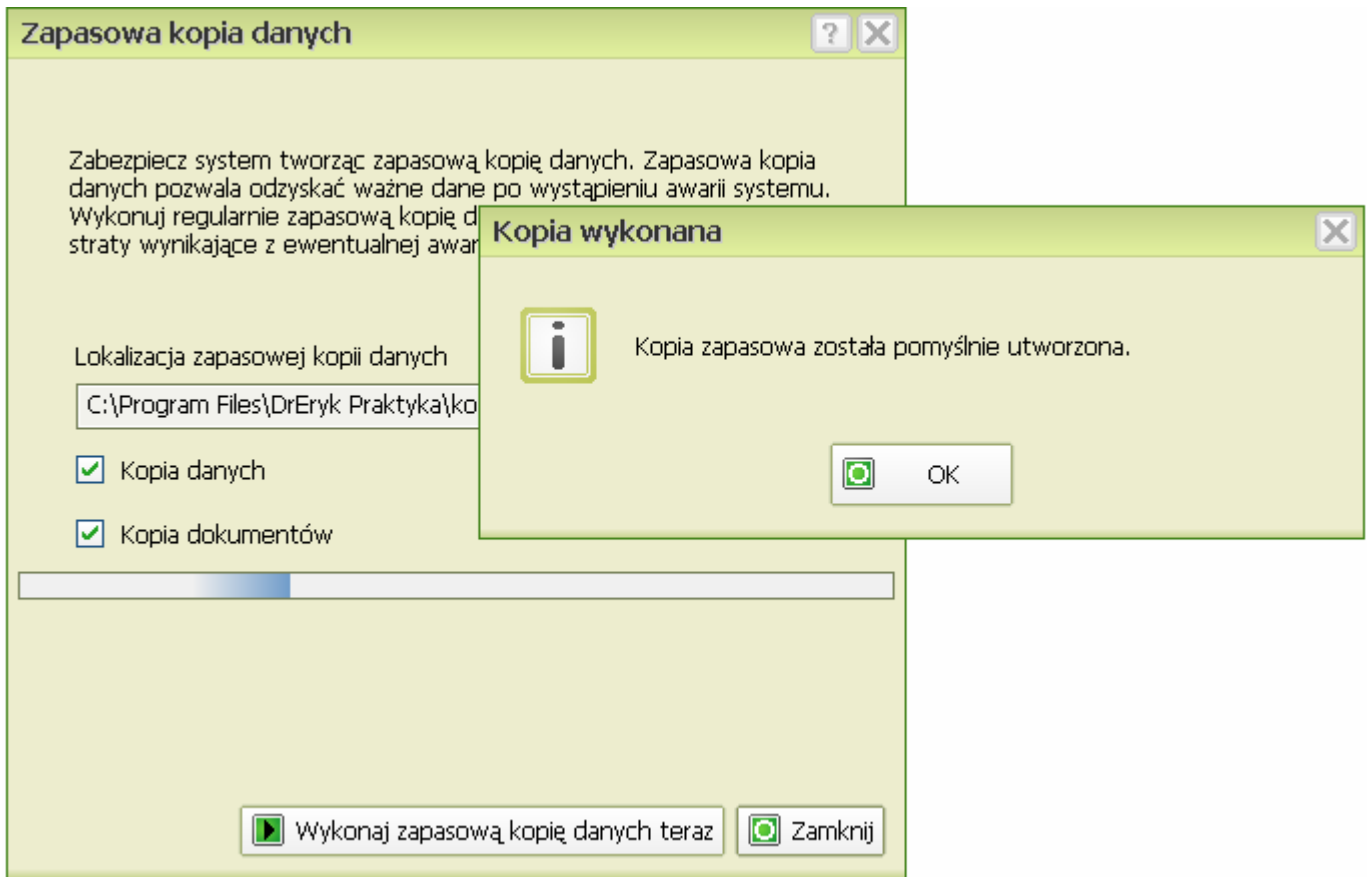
Zapasowa kopia danych

?

Zabezpiecz system tworząc zapasową kopię danych. Zapasowa kopia danych pozwala odzyskać ważne dane po wystąpieniu awarii systemu. Wykonuj regularnie zapasową kopię d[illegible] straty wynikające z ewentualnej awar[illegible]

Lokalizacja zapasowej kopii danych

C:\Program Files\DrEryk Praktyka\ko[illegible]

Kopia danych

Kopia dokumentów

Wykonaj zapasową kopię danych teraz

Zamknij

Kopia wykonana

Kopia zapasowa została pomyślnie utworzona.

OK